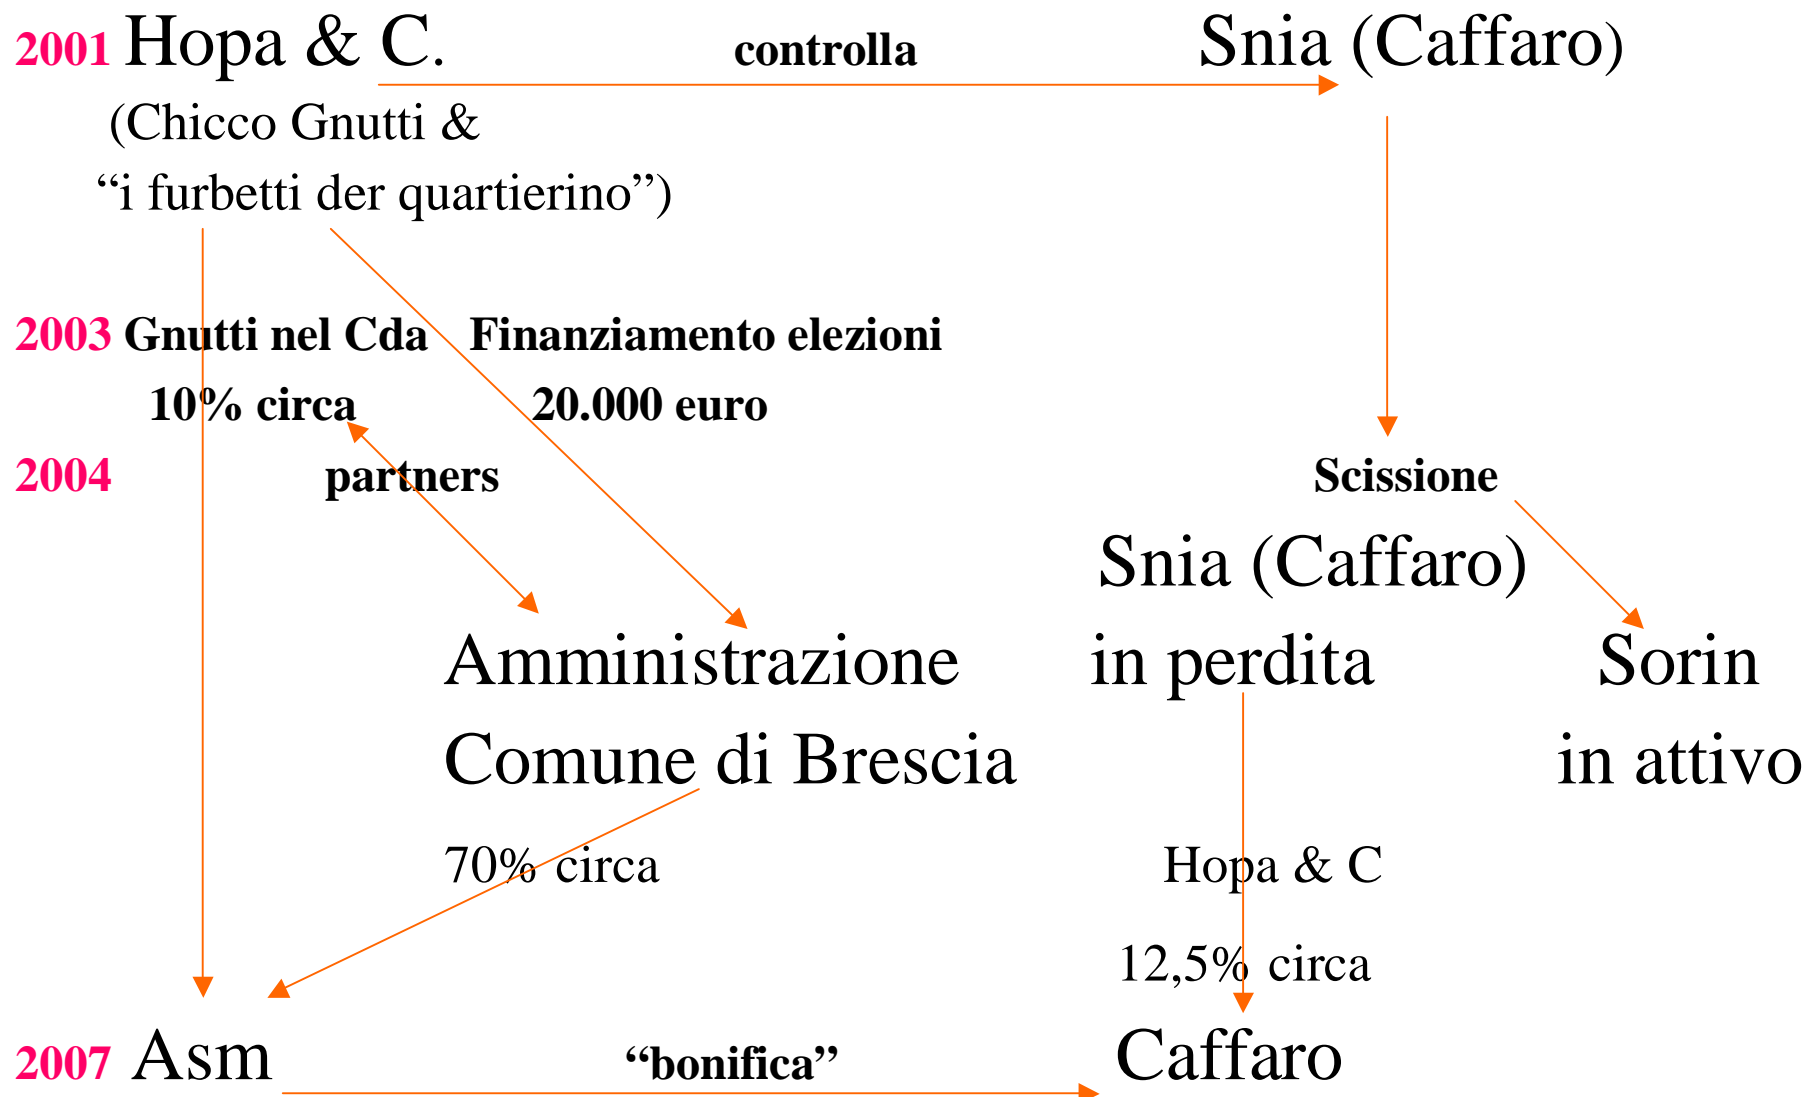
2001 Hopa & C. controlla Snia (Caffaro)

(Chicco Gnutti & "i furbetti der quartierino")

2003 Gnutti nel Cda Finanziamento elezioni

10% circa 20.000 euro

2004 partners Scissione

Snia (Caffaro) in perdita

Sorin in attivo

Amministrazione Comune di Brescia

70% circa

Hopa & C

12,5% circa

2007 Asm "bonifica" Caffaro